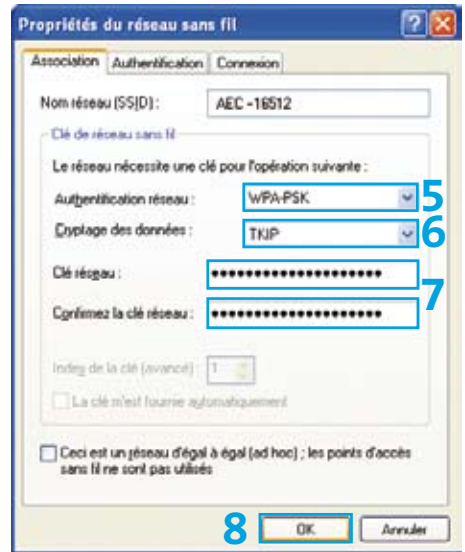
Propriétés du réseau sans fil

Association | Authentification | Connexion

Nom réseau (SSID) : AEC -16512

Clé de réseau sans fil

Le réseau nécessite une clé pour l'opération suivante :

Authentification réseau : WPA-PSK 5

Cryptage des données : TKIP 6

Clé réseau : ••••••••••••••••••••

Confirmez la clé réseau : •••••••••••••••••••• 7

Index de la clé (avancé) : 1

La clé m'est fournie automatiquement

Ceci est un réseau d'égal à égal (ad hoc) ; les points d'accès sans fil ne sont pas utilisés

8 OK Annuler